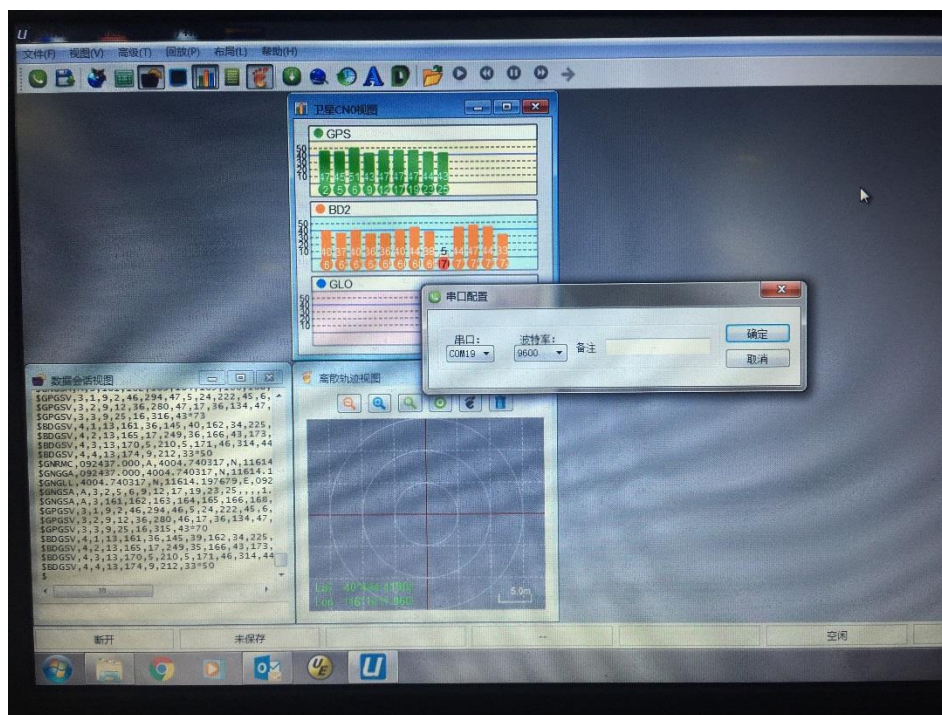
U

文件(F) 视图(V) 高级(T) 回放(P) 布局(L) 帮助(H)

卫星CN0视图

GPS

50
40
30
20
10

47 45 51 43 47 47 47 44 43
2 5 6 9 12 17 19 23 25

BD2

50
40
30
20
10

5

GLO

50
40
30
20
10

串口配置

串口:
COM19
波特率:
9600
备注
确定
取消

数据会话视图

$GPGSV,3,1,9,2,46,294,47,5,24,222,45,6,
$GPGSV,3,2,9,12,36,280,47,17,36,134,47,
$GPGSV,3,3,9,25,16,316,43*73
$BDGSV,4,1,13,161,36,145,40,162,34,225,
$BDGSV,4,2,13,165,17,249,36,166,43,173,
$BDGSV,4,3,13,170,5,210,5,171,46,314,44
$BDGSV,4,4,13,174,9,212,33*50
$GNRMC,092437.000,A,4004.740317,N,11614
$GNGGA,092437.000,4004.740317,N,11614.1
$GNGLL,4004.740317,N,11614.197679,E,092
$GNGSA,A,3,2,5,6,9,12,17,19,23,25,,,,1.
$GNGSA,A,3,161,162,163,164,165,166,168,
$GPGSV,3,1,9,2,46,294,46,5,24,222,45,6,
$GPGSV,3,2,9,12,36,280,46,17,36,134,47,
$GPGSV,3,3,9,25,16,315,43*70
$BDGSV,4,1,13,161,36,145,39,162,34,225,
$BDGSV,4,2,13,165,17,249,35,166,43,173,
$BDGSV,4,3,13,170,5,210,5,171,46,314,44
$BDGSV,4,4,13,174,9,212,33*50
$

离散轨迹视图

Lat: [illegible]
Lon: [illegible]
5.0m

断开
未保存
空闲